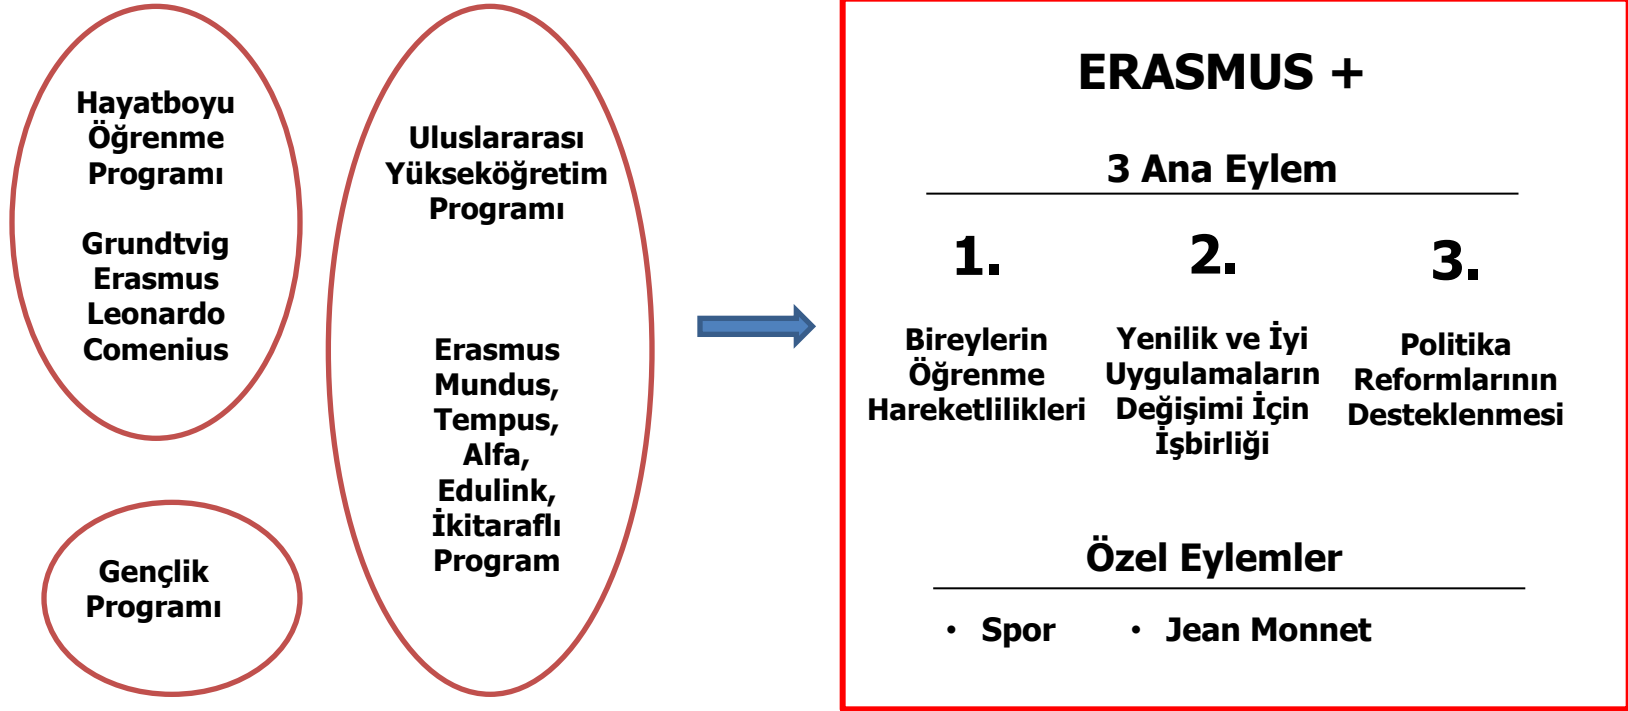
Hayatboyu Öğrenme Programı

Grundtvig
Erasmus
Leonardo
Comenius

Gençlik Programı

Uluslararası Yükseköğretim Programı

Erasmus Mundus,
Tempus,
Alfa,
Edulink,
İkitaraflı Program

ERASMUS +

3 Ana Eylem

1.

Bireylerin Öğrenme Hareketlilikleri

2.

Yenilik ve İyi Uygulamaların Değişimi İçin İşbirliği

3.

Politika Reformlarının Desteklenmesi

Özel Eylemler

• Spor
• Jean Monnet